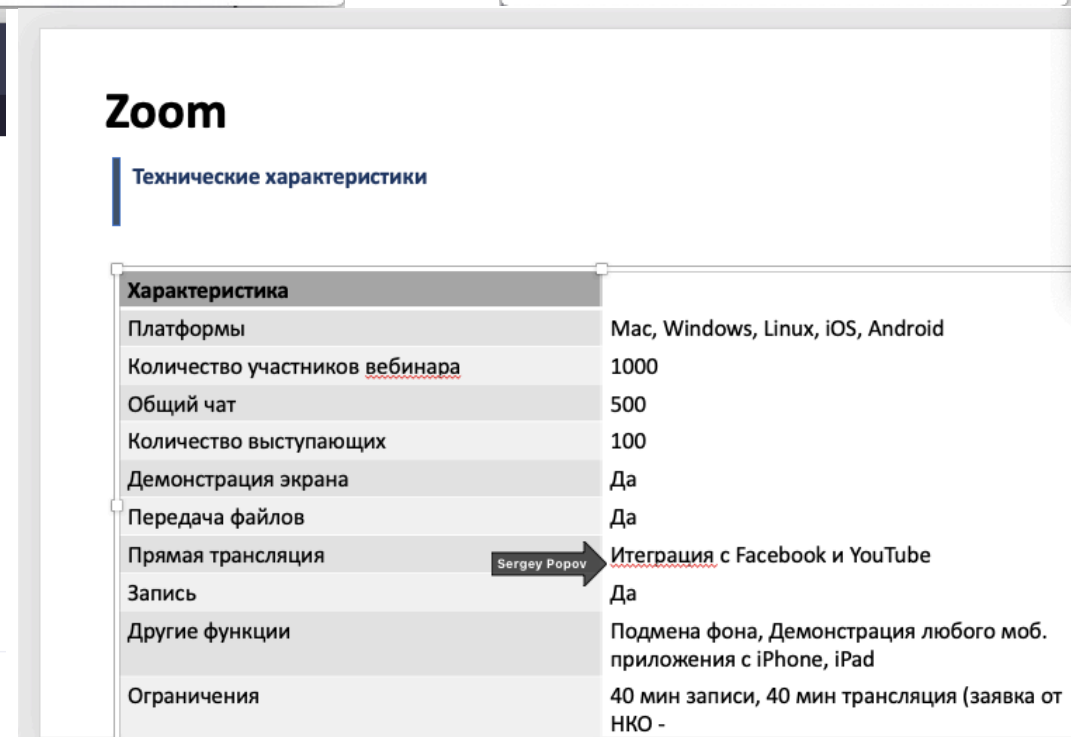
Zoom

Технические характеристики

| Характеристика | |
|---|---|
| Платформы | Mac, Windows, Linux, iOS, Android |
| Количество участников вебинара | 1000 |
| Общий чат | 500 |
| Количество выступающих | 100 |
| Демонстрация экрана | Да |
| Передача файлов | Да |
| Прямая трансляция | Sergey Popov Итеграция с Facebook и YouTube |
| Запись | Да |
| Другие функции | Подмена фона, Демонстрация любого моб. приложения с iPhone, iPad |
| Ограничения | 40 мин записи, 40 мин трансляция (заявка от НКО - |